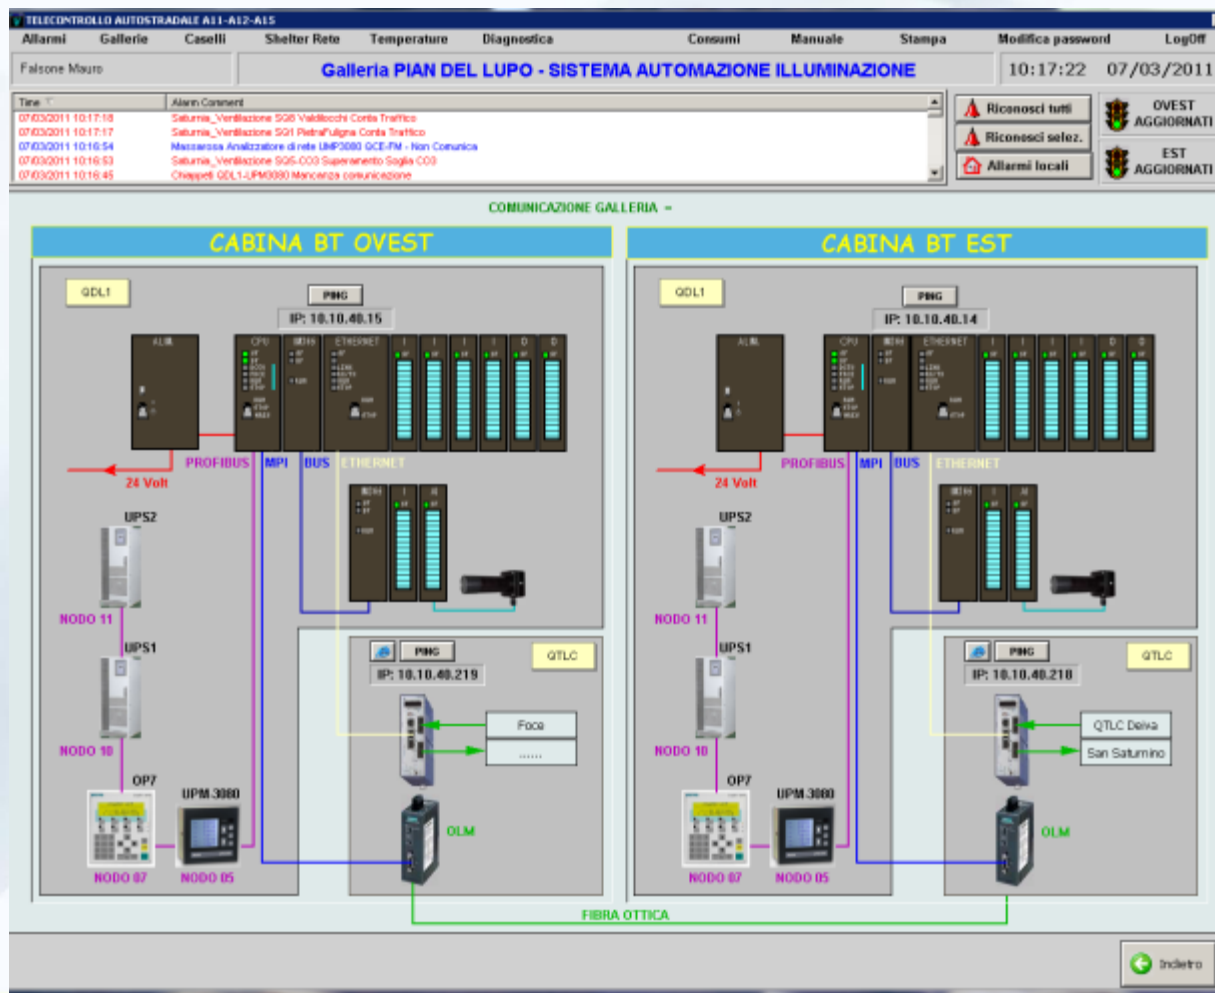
TELECONTROLLO AUTOSTRADALE A11-A12-A15

Allarmi Gallerie Caselli Shelter Rete Temperature Diagnostica Consumi Manuale Stampa Modifica password LogOff

Falsone Mauro

Galleria PIAN DEL LUPO - SISTEMA AUTOMAZIONE ILLUMINAZIONE

10:17:22 07/03/2011

| Time | Alarm Comment |
|---|---|
| 07/03/2011 10:17:18 | Saturnia_Ventilazione SG8 Valdilecchi Conta Traffico |
| 07/03/2011 10:17:17 | Saturnia_Ventilazione SG1 PietraFuligna Conta Traffico |
| 07/03/2011 10:16:54 | Massarosa Analizzatore di rete UMP3080 QCE-FM - Non Comunica |
| 07/03/2011 10:16:53 | Saturnia_Ventilazione SG5-CO3 Superamento Soglia CO3 |
| 07/03/2011 10:16:45 | Chiappeti QDL1-UPM3080 Mancanza comunicazione |

Riconosci tutti
Riconosci selez.
Allarmi locali

OVEST AGGIORNATI
EST AGGIORNATI

COMUNICAZIONE GALLERIA =

CABINA BT OVEST

QDL1
PING
IP: 10.10.40.15
ALIM. CPU MDH ETHERNET I I I I O O
PROFIBUS MPI BUS ETHERNET
24 Volt
UPS2
NODO 11
UPS1
NODO 10
OP7
UPM 3080
NODO 07
NODO 05
PING
IP: 10.10.40.219
QTLC
Foce
......
OLM

CABINA BT EST

QDL1
PING
IP: 10.10.40.14
ALIM. CPU MDH ETHERNET I I I I O O
PROFIBUS MPI BUS ETHERNET
24 Volt
UPS2
NODO 11
UPS1
NODO 10
OP7
UPM 3080
NODO 07
NODO 05
PING
IP: 10.10.40.218
QTLC
QTLC Delva
San Saturnino
OLM

FIBRA OTTICA

Indietro